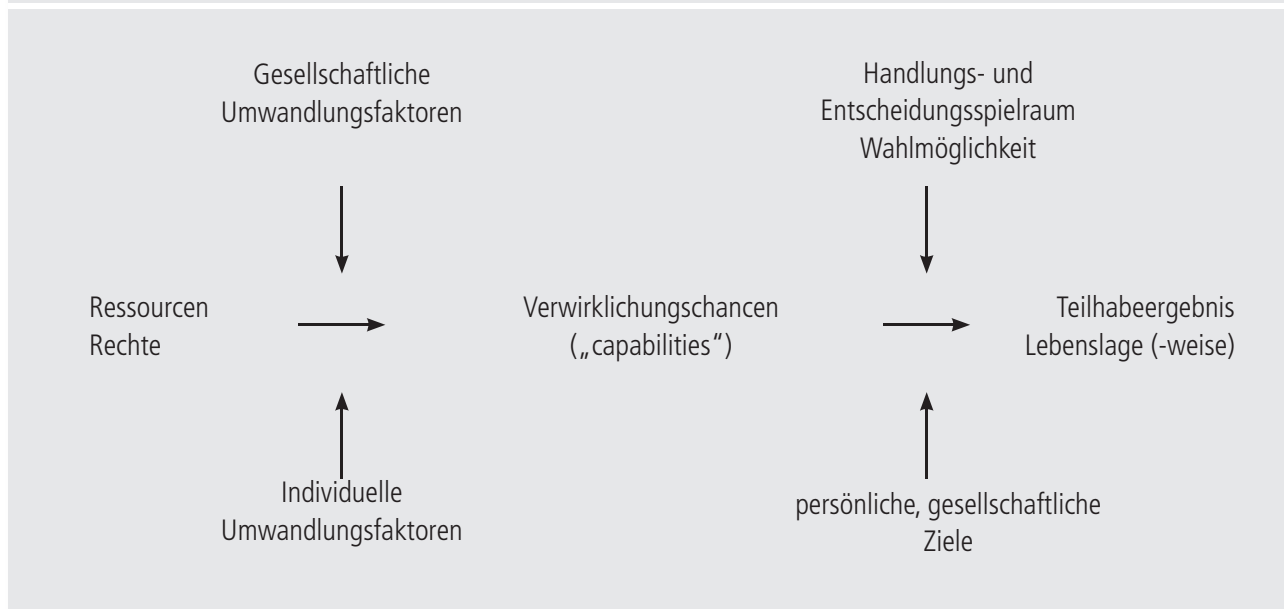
Gesellschaftliche Umwandlungsfaktoren

Handlungs- und Entscheidungsspielraum Wahlmöglichkeit

Ressourcen
Rechte

Verwirklichungschancen
(„capabilities")

Teilhabeergebnis
Lebenslage (-weise)

Individuelle Umwandlungsfaktoren

persönliche, gesellschaftliche Ziele